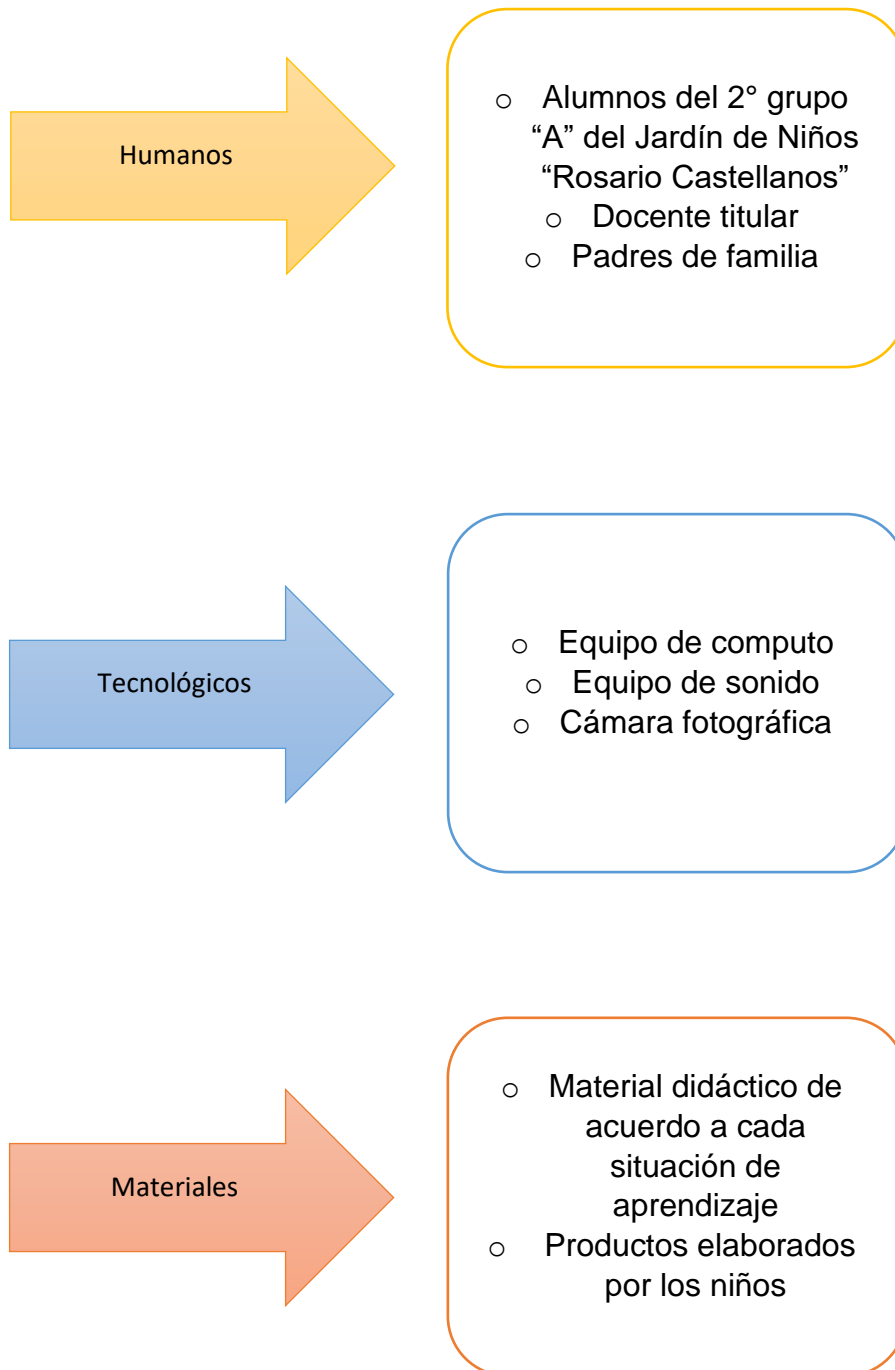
Humanos

- Alumnos del 2° grupo "A" del Jardín de Niños "Rosario Castellanos"
- Docente titular
- Padres de familia

Tecnológicos

- Equipo de computo
- Equipo de sonido
- Cámara fotográfica

Materiales

- Material didáctico de acuerdo a cada situación de aprendizaje
- Productos elaborados por los niños